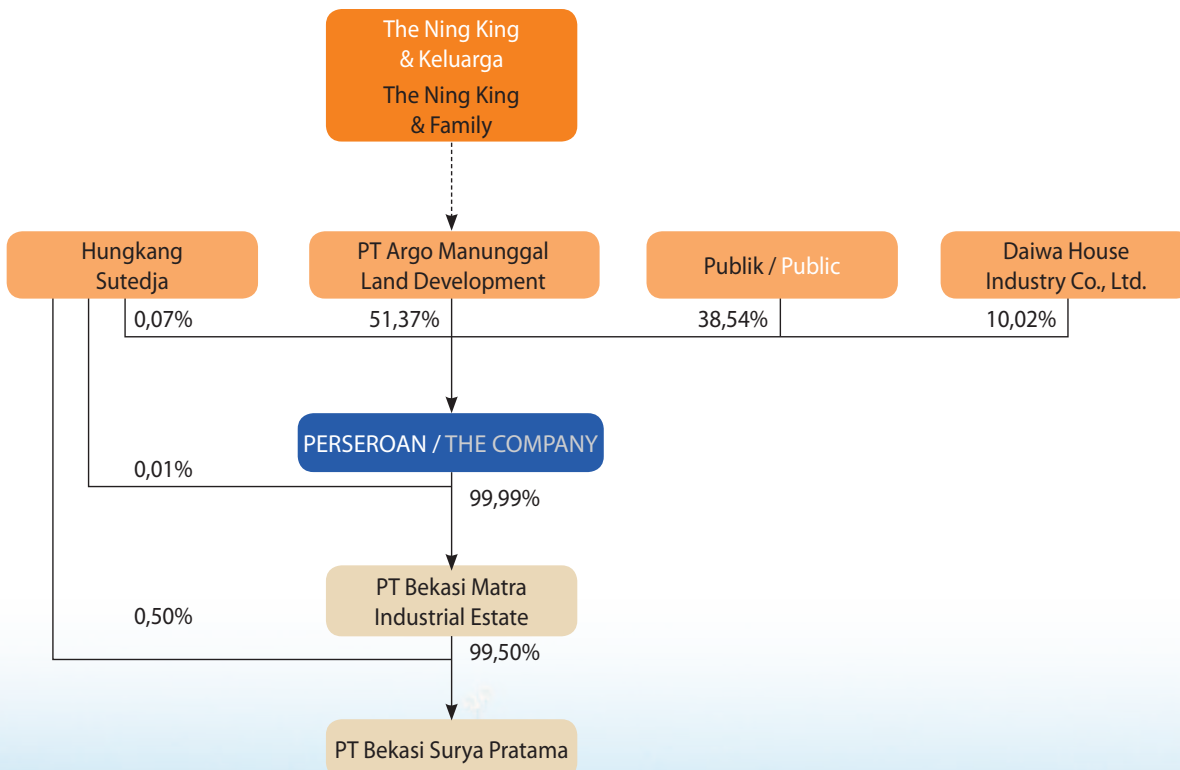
The Ning King
& Keluarga
The Ning King
& Family

Hungkang
Sutedja

PT Argo Manunggal
Land Development

Publik / Public

Daiwa House
Industry Co., Ltd.

0,07%

51,37%

38,54%

10,02%

PERSEROAN / THE COMPANY

0,01%

99,99%

PT Bekasi Matra
Industrial Estate

0,50%

99,50%

PT Bekasi Surya Pratama